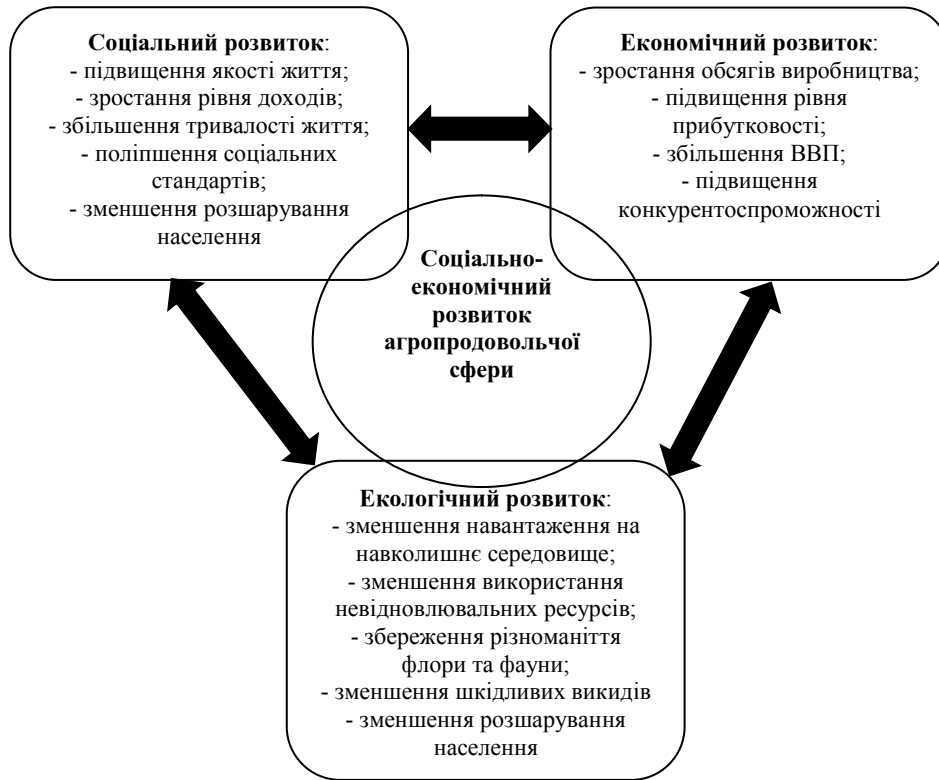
**Соціальний розвиток**:
- підвищення якості життя;
- зростання рівня доходів;
- збільшення тривалості життя;
- поліпшення соціальних стандартів;
- зменшення розшарування населення

**Економічний розвиток**:
- зростання обсягів виробництва;
- підвищення рівня прибутковості;
- збільшення ВВП;
- підвищення конкурентоспроможності

**Соціально-економічний розвиток агропродовольчої сфери**

**Екологічний розвиток**:
- зменшення навантаження на навколишнє середовище;
- зменшення використання невідновлювальних ресурсів;
- збереження різноманіття флори та фауни;
- зменшення шкідливих викидів
- зменшення розшарування населення